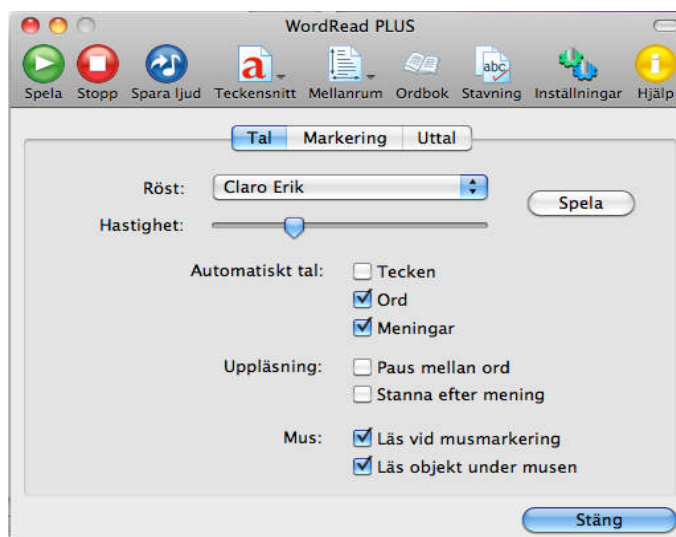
WordRead PLUS

Spela Stopp Spara ljud Teckensnitt Mellanrum Ordbok Stavning Inställningar Hjälp

Tal Markering Uttal

Röst: Claro Erik

Spela

Hastighet:

Automatiskt tal: Tecken
Ord
Meningar

Uppläsning: Paus mellan ord
Stanna efter mening

Mus: Läs vid musmarkering
Läs objekt under musen

Stäng